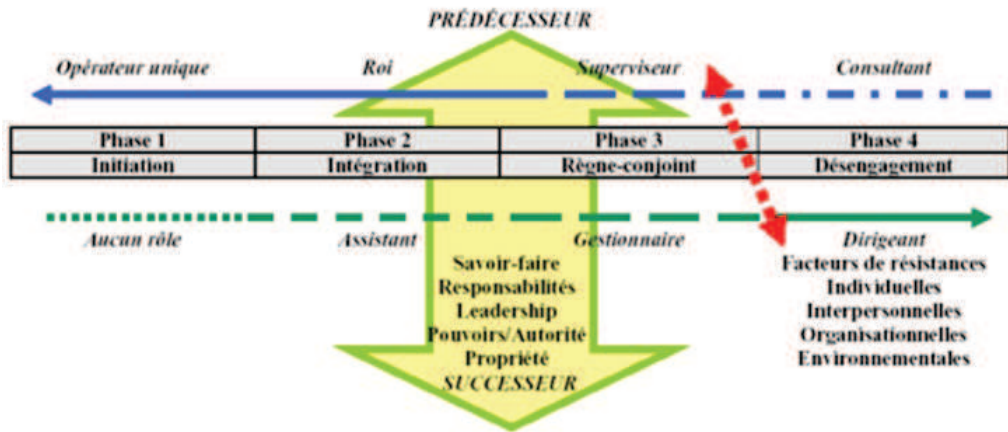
PRÉDÉCESSEUR

Opérateur unique
Roi
Superviseur
Consultant

| Phase 1 | Phase 2 | Phase 3 | Phase 4 |
|---|---|---|---|
| Initiation | Intégration | Règne-conjoint | Désengagement |

Aucun rôle
Assistant
Gestionnaire
Dirigeant

Savoir-faire
Responsabilités
Leadership
Pouvoirs/Autorité
Propriété
SUCCESSEUR

Facteurs de résistances
Individuelles
Interpersonnelles
Organisationnelles
Environnementales